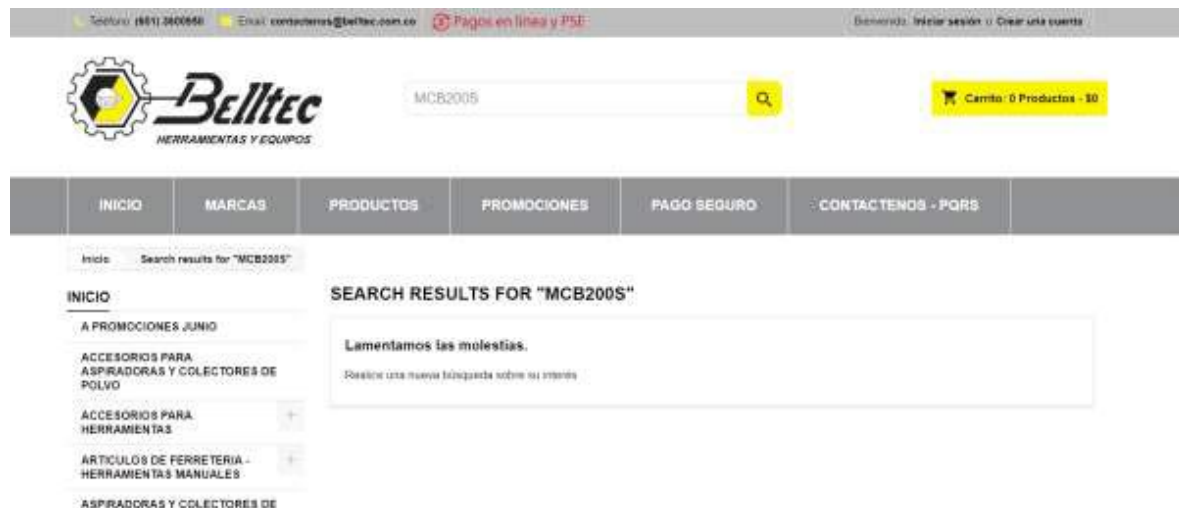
Telefono: (601) 3600050 Email: contactenos@belltec.com.co Pagos en línea y PSE

Bienvenido. Iniciar sesión o Crear una cuenta

Belltec
HERRAMIENTAS Y EQUIPOS

MCB200S

Carrito: 0 Productos - $0

INICIO
MARCAS
PRODUCTOS
PROMOCIONES
PAGO SEGURO
CONTACTENOS - PQRS

Inicio
Search results for "MCB200S"

INICIO

A PROMOCIONES JUNIO

ACCESORIOS PARA ASPIRADORAS Y COLECTORES DE POLVO

ACCESORIOS PARA HERRAMIENTAS

ARTICULOS DE FERRETERIA - HERRAMIENTAS MANUALES

ASPIRADORAS Y COLECTORES DE

SEARCH RESULTS FOR "MCB200S"

Lamentamos las molestias.

Realice una nueva búsqueda sobre su interés